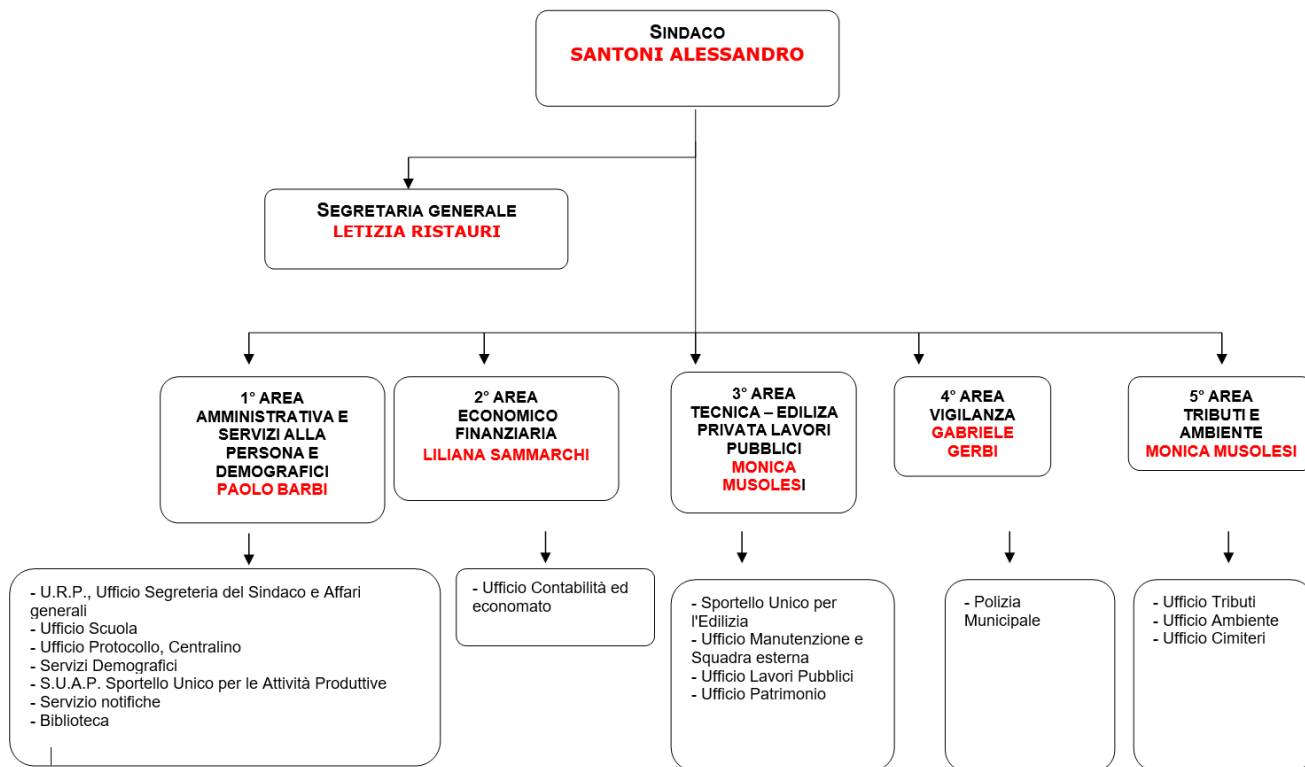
SINDACO
SANTONI ALESSANDRO

SEGRETARIA GENERALE
LETIZIA RISTAURI

1° AREA
AMMINISTRATIVA E SERVIZI ALLA PERSONA E DEMOGRAFICI
PAOLO BARBI

2° AREA
ECONOMICO FINANZIARIA
LILIANA SAMMARCHI

3° AREA
TECNICA – EDILIZA PRIVATA LAVORI PUBBLICI
MONICA MUSOLESI

4° AREA
VIGILANZA
GABRIELE GERBI

5° AREA
TRIBUTI E AMBIENTE
MONICA MUSOLESI

- U.R.P., Ufficio Segreteria del Sindaco e Affari generali
- Ufficio Scuola
- Ufficio Protocollo, Centralino
- Servizi Demografici
- S.U.A.P. Sportello Unico per le Attività Produttive
- Servizio notifiche
- Biblioteca

- Ufficio Contabilità ed economato

- Sportello Unico per l'Edilizia
- Ufficio Manutenzione e Squadra esterna
- Ufficio Lavori Pubblici
- Ufficio Patrimonio

- Polizia Municipale

- Ufficio Tributi
- Ufficio Ambiente
- Ufficio Cimiteri